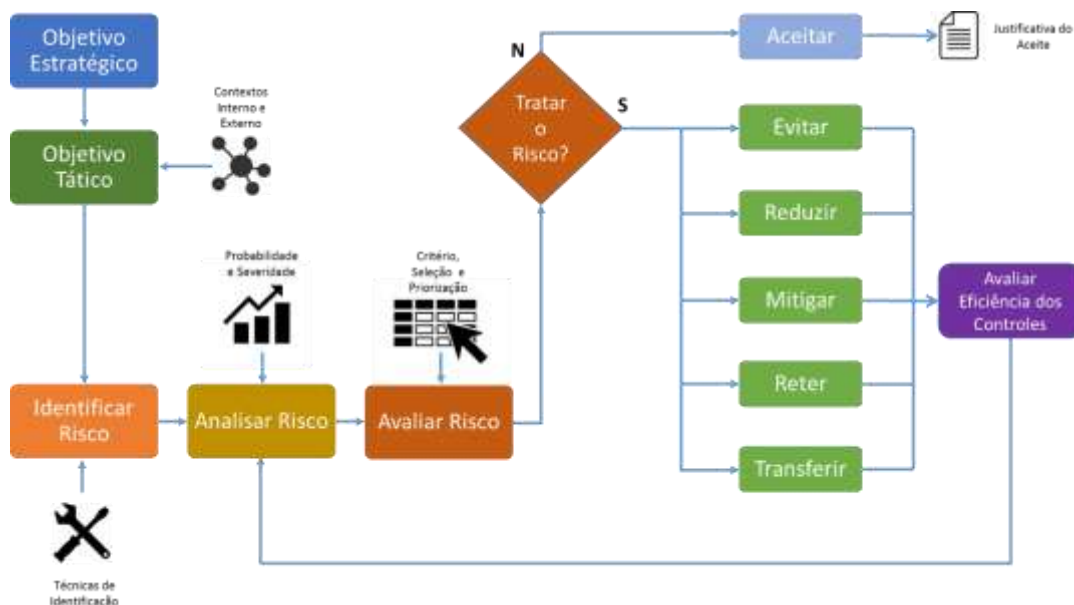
Objetivo Estratégico

Contextos Interno e Externo

Objetivo Tático

Probabilidade e Severidade

Critério, Seleção e Priorização

Identificar Risco

Analisar Risco

Avaliar Risco

Técnicas de Identificação

N

Tratar o Risco?

S

Aceitar

Justificativa do Aceite

Evitar

Reduzir

Mitigar

Reter

Transferir

Avaliar Eficiência dos Controles